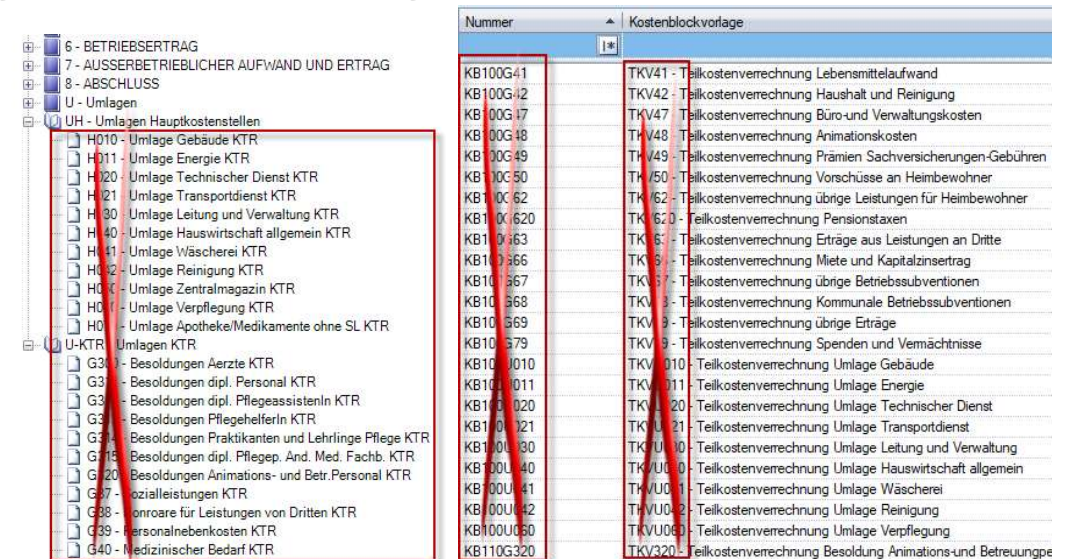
6 - BETRIEBSERTRAG
7 - AUSSERBETRIEBLICHER AUFWAND UND ERTRAG
8 - ABSCHLUSS
U - Umlagen
UH - Umlagen Hauptkostenstellen
H010 - Umlage Gebäude KTR
H011 - Umlage Energie KTR
H020 - Umlage Technischer Dienst KTR
H021 - Umlage Transportdienst KTR
H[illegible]30 - Umlage Leitung und Verwaltung KTR
H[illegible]40 - Umlage Hauswirtschaft allgemein KTR
H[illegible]41 - Umlage Wäscherei KTR
H0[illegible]2 - Umlage Reinigung KTR
H0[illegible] - Umlage Zentralmagazin KTR
H0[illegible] - Umlage Verpflegung KTR
H0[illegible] - Umlage Apotheke/Medikamente ohne SL KTR
U-KTR Umlagen KTR
G3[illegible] - Besoldungen Aerzte KTR
G3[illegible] - Besoldungen dipl. Personal KTR
G3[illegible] - Besoldungen dipl. PflegeassistenIn KTR
G3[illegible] - Besoldungen PflegehelferIn KTR
G3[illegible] - Besoldungen Praktikanten und Lehrlinge Pflege KTR
G3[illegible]5 - Besoldungen dipl. Pflegep. And. Med. Fachb. KTR
G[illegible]20 - Besoldungen Animations- und Betr.Personal KTR
G37 - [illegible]ozialleistungen KTR
G38 - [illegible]onroare für Leistungen von Dritten KTR
G39 - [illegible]ersonalnebenkosten KTR
G40 - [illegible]edizinischer Bedarf KTR

| Nummer | Kostenblockvorlage |
|---|---|
| KB100G41 | TKV41 - Teilkostenverrechnung Lebensmittelaufwand |
| KB100G42 | TKV42 - Teilkostenverrechnung Haushalt und Reinigung |
| KB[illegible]00G47 | TKV47 - Teilkostenverrechnung Büro-und Verwaltungskosten |
| KB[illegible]00G48 | TKV48 - Teilkostenverrechnung Animationskosten |
| KB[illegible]00G49 | TK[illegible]V49 - Teilkostenverrechnung Prämien Sachversicherungen-Gebühren |
| KB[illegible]00G50 | TK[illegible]50 - Teilkostenverrechnung Vorschüsse an Heimbewohner |
| KB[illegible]0G62 | TK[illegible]62 - Teilkostenverrechnung übrige Leistungen für Heimbewohner |
| KB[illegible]0G620 | TK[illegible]620 - Teilkostenverrechnung Pensionstaxen |
| KB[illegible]G63 | TKV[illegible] - Teilkostenverrechnung Erträge aus Leistungen an Dritte |
| KB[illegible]G66 | TK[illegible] - Teilkostenverrechnung Miete und Kapitalzinsertrag |
| KB10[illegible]G67 | TKV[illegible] - Teilkostenverrechnung übrige Betriebssubventionen |
| KB10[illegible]G68 | TKV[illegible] - Teilkostenverrechnung Kommunale Betriebssubventionen |
| KB10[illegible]G79 | TKV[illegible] - Teilkostenverrechnung übrige Erträge |
| KB10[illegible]G79 | TKV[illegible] - Teilkostenverrechnung Spenden und Vermächtnisse |
| KB10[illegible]U010 | TKV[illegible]010 - Teilkostenverrechnung Umlage Gebäude |
| KB10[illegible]U011 | TKV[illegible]011 - Teilkostenverrechnung Umlage Energie |
| KB10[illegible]020 | TKV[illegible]20 - Teilkostenverrechnung Umlage Technischer Dienst |
| KB10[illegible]021 | TKV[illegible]21 - Teilkostenverrechnung Umlage Transportdienst |
| KB1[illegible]030 | TKVU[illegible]0 - Teilkostenverrechnung Umlage Leitung und Verwaltung |
| KB100U040 | TKVU0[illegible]0 - Teilkostenverrechnung Umlage Hauswirtschaft allgemein |
| KB100U041 | TKVU0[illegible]1 - Teilkostenverrechnung Umlage Wäscherei |
| KB100U042 | TKVU042 - Teilkostenverrechnung Umlage Reinigung |
| KB100U060 | TKVU060 - Teilkostenverrechnung Umlage Verpflegung |
| KB110G320 | TKV320 - Teilkostenverrechnung Besoldung Animations-und Betreuungpe |